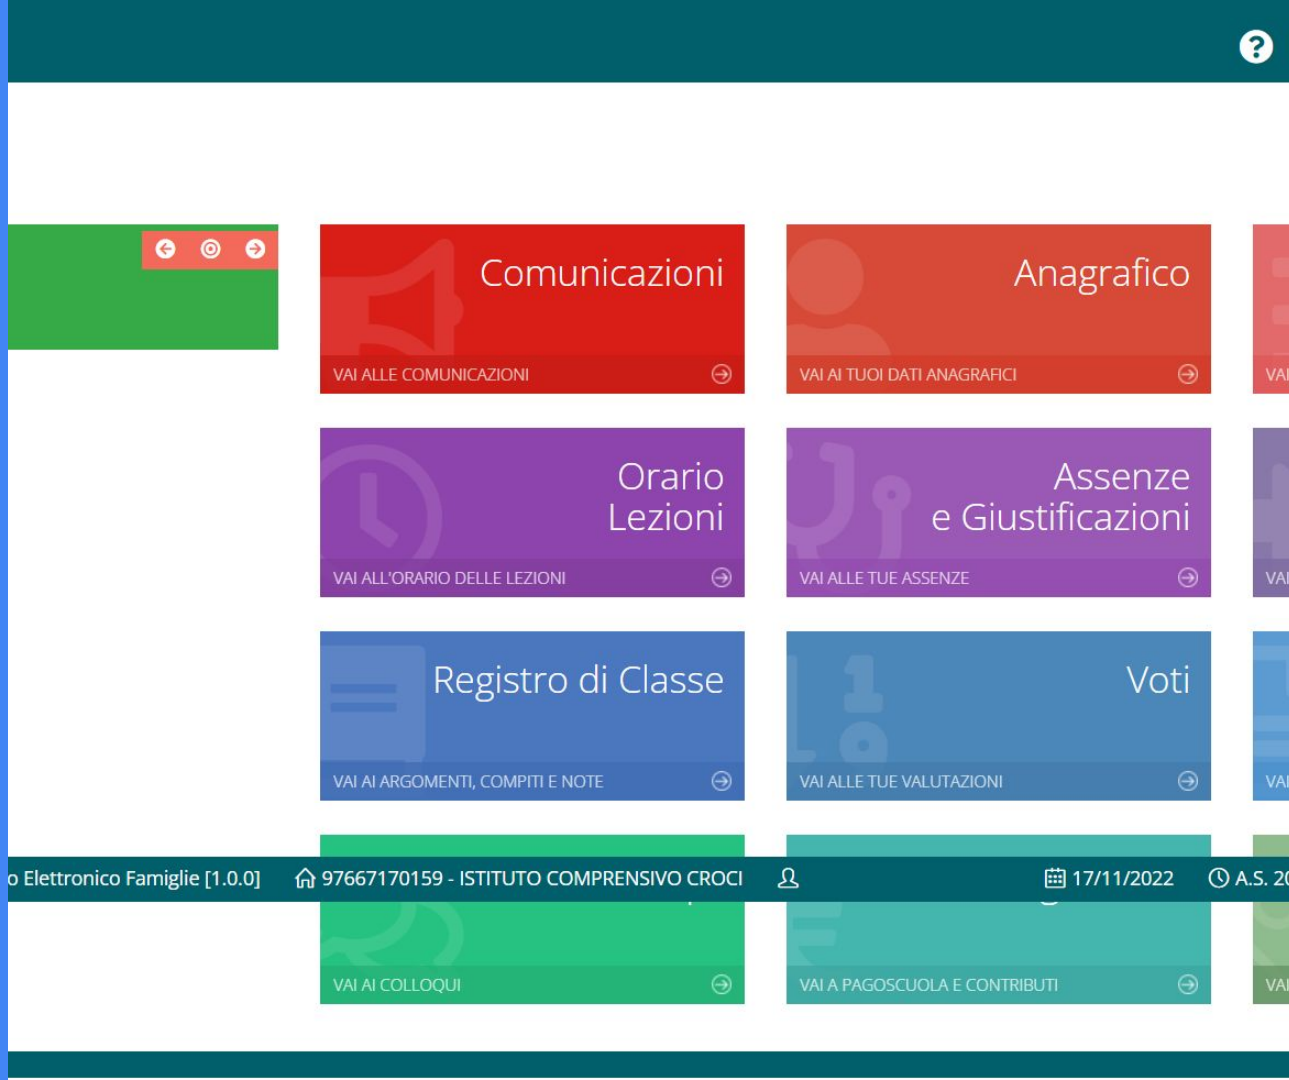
Comunicazioni
VAI ALLE COMUNICAZIONI

Anagrafico
VAI AI TUOI DATI ANAGRAFICI

VA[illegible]

Orario Lezioni
VAI ALL'ORARIO DELLE LEZIONI

Assenze e Giustificazioni
VAI ALLE TUE ASSENZE

VA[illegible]

Registro di Classe
VAI AI ARGOMENTI, COMPITI E NOTE

Voti
VAI ALLE TUE VALUTAZIONI

VA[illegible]

o Elettronico Famiglie [1.0.0] 97667170159 - ISTITUTO COMPRENSIVO CROCI 17/11/2022 A.S. 20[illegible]

VAI AI COLLOQUI

VAI A PAGOSCUOLA E CONTRIBUTI

VA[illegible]